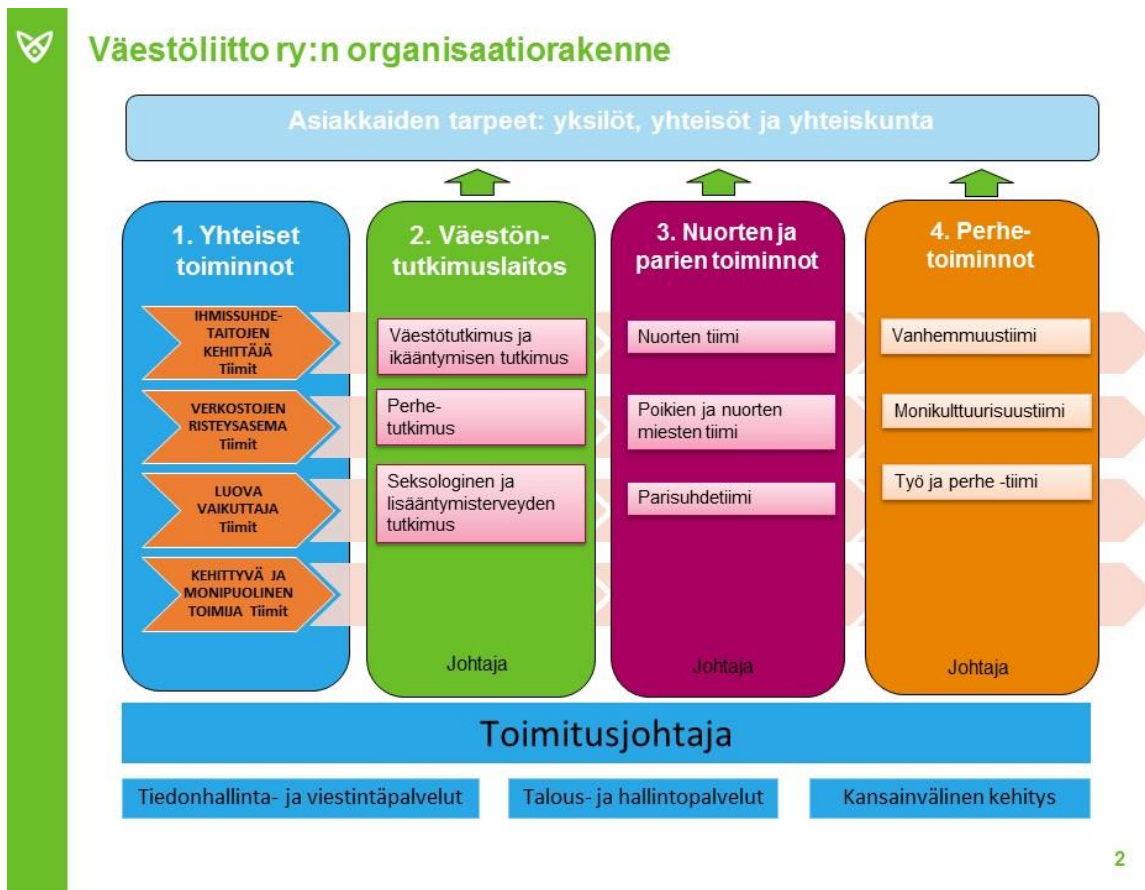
Väestöliitto ry:n organisaatiorakenne

Asiakkaiden tarpeet: yksilöt, yhteisöt ja yhteiskunta

1. Yhteiset toiminnot

IHMISSUHDETAITOJEN KEHITTÄJÄ Tiimit

VERKOSTOJEN RISTEYSASEMA Tiimit

LUOVA VAIKUTTAJA Tiimit

KEHITTYVÄ JA MONIPUOLINEN TOIMIJA Tiimit

2. Väestöntutkimuslaitos

Väestötutkimus ja ikääntymisen tutkimus

Perhetutkimus

Seksologinen ja lisääntymisterveyden tutkimus

Johtaja

3. Nuorten ja parien toiminnot

Nuorten tiimi

Poikien ja nuorten miesten tiimi

Parisuhdetiimi

Johtaja

4. Perhetoiminnot

Vanhemmuustiimi

Monikulttuurisuustiimi

Työ ja perhe -tiimi

Johtaja

Toimitusjohtaja

Tiedonhallinta- ja viestintäpalvelut

Talous- ja hallintopalvelut

Kansainvälinen kehitys

2